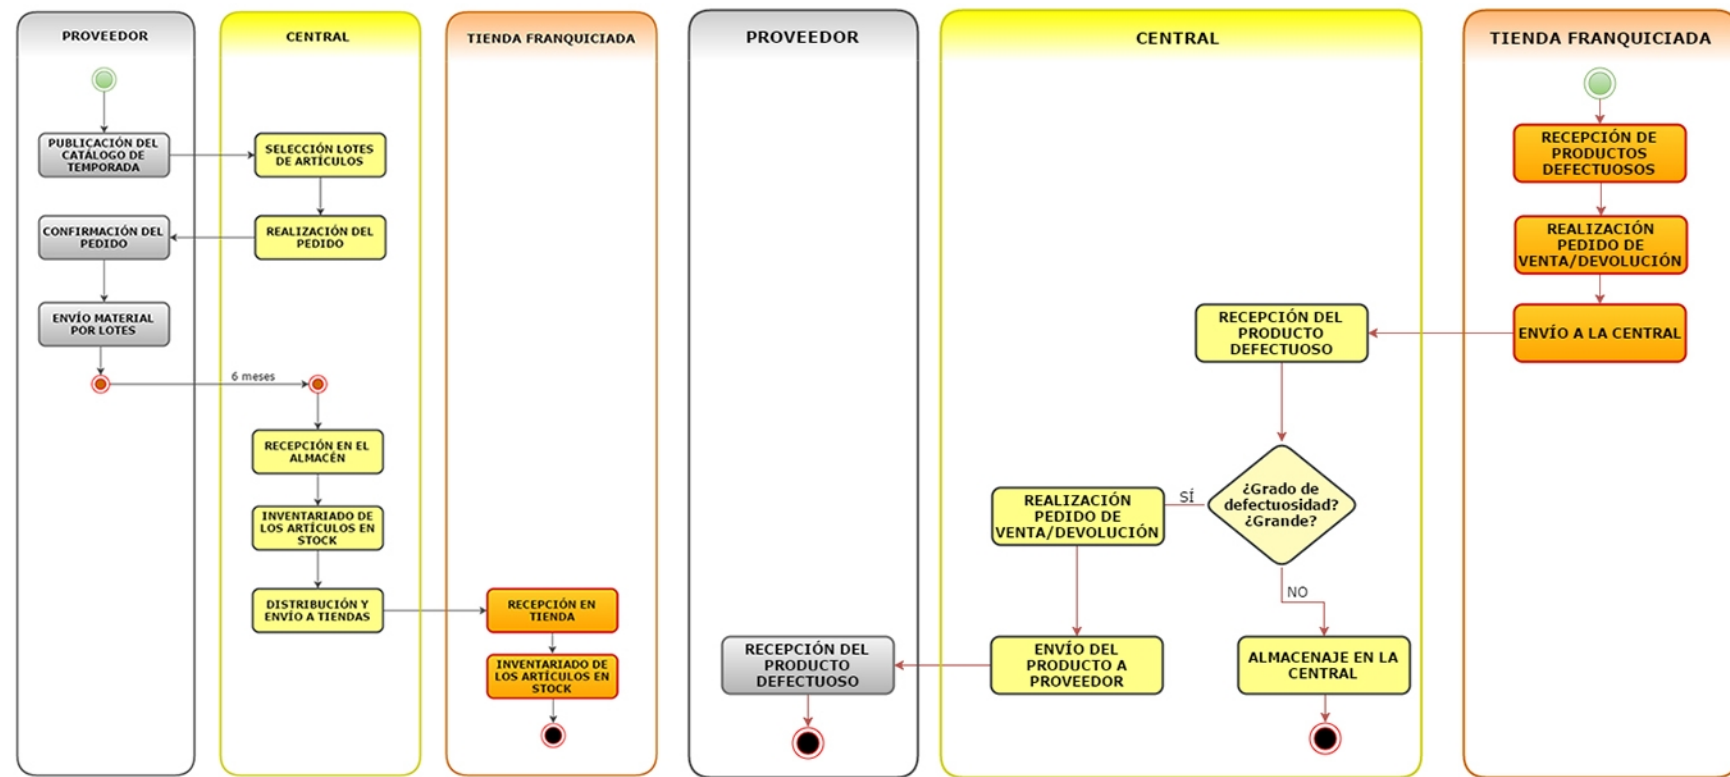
PROVEEDOR

CENTRAL

TIENDA FRANQUICIADA

PUBLICACIÓN DEL CATÁLOGO DE TEMPORADA

SELECCIÓN LOTES DE ARTÍCULOS

CONFIRMACIÓN DEL PEDIDO

REALIZACIÓN DEL PEDIDO

ENVÍO MATERIAL POR LOTES

6 meses

RECEPCIÓN EN EL ALMACÉN

INVENTARIADO DE LOS ARTÍCULOS EN STOCK

DISTRIBUCIÓN Y ENVÍO A TIENDAS

RECEPCIÓN EN TIENDA

INVENTARIADO DE LOS ARTÍCULOS EN STOCK

PROVEEDOR

CENTRAL

TIENDA FRANQUICIADA

RECEPCIÓN DE PRODUCTOS DEFECTUOSOS

REALIZACIÓN PEDIDO DE VENTA/DEVOLUCIÓN

RECEPCIÓN DEL PRODUCTO DEFECTUOSO

ENVÍO A LA CENTRAL

REALIZACIÓN PEDIDO DE VENTA/DEVOLUCIÓN

SÍ

¿Grado de defectuosidad? ¿Grande?

NO

RECEPCIÓN DEL PRODUCTO DEFECTUOSO

ENVÍO DEL PRODUCTO A PROVEEDOR

ALMACENAJE EN LA CENTRAL